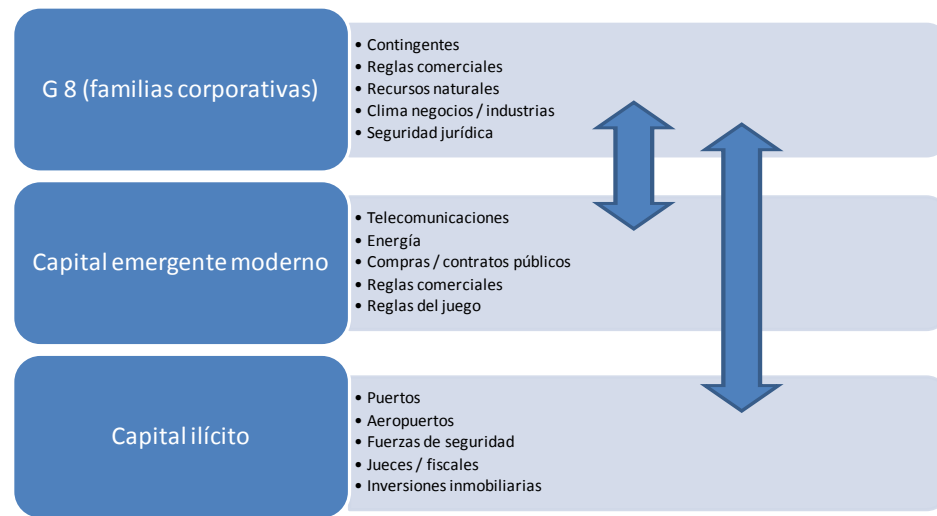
G 8 (familias corporativas)

• Contingentes
• Reglas comerciales
• Recursos naturales
• Clima negocios / industrias
• Seguridad jurídica

Capital emergente moderno

• Telecomunicaciones
• Energía
• Compras / contratos públicos
• Reglas comerciales
• Reglas del juego

Capital ilícito

• Puertos
• Aeropuertos
• Fuerzas de seguridad
• Jueces / fiscales
• Inversiones inmobiliarias